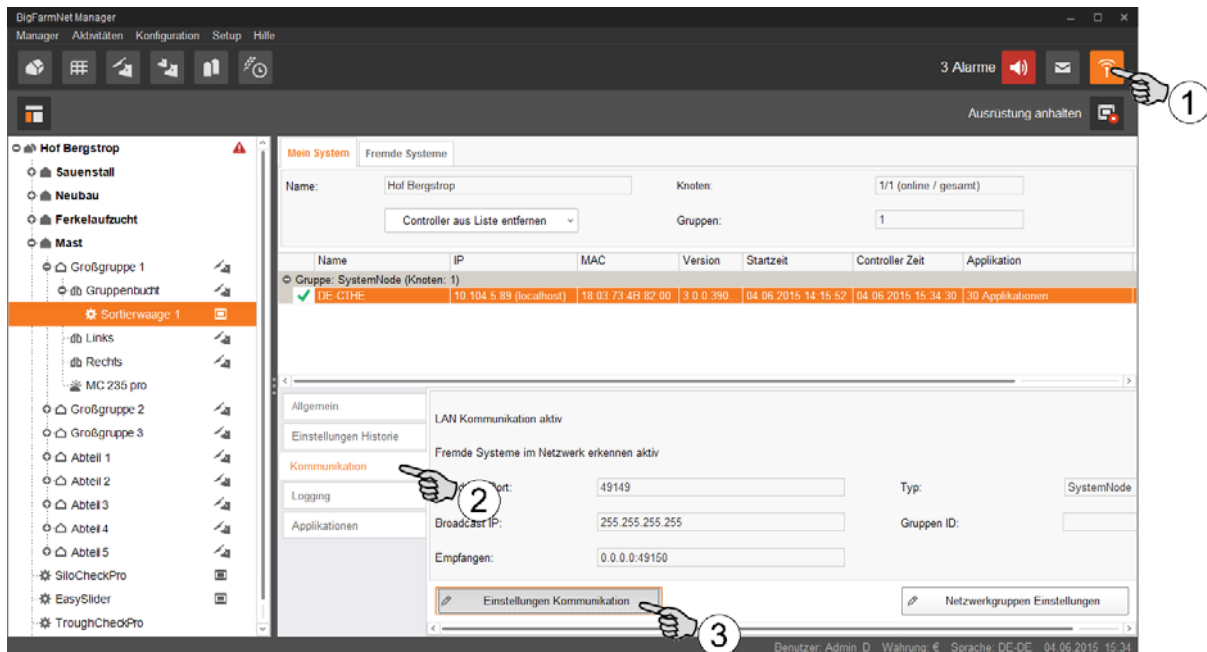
BigFarmNet Manager

Manager Aktivitäten Konfiguration Setup Hilfe

3 Alarme

1

Ausrüstung anhalten

Hof Bergstrop
Sauenstall
Neubau
Ferkelaufzucht
Mast
Großgruppe 1
Gruppenbucht
Sortierwaage 1
Links
Rechts
MC 235 pro
Großgruppe 2
Großgruppe 3
Abteil 1
Abteil 2
Abteil 3
Abteil 4
Abteil 5
SiloCheckPro
EasySlider
TroughCheckPro

Mein System | Fremde Systeme

Name: Hof Bergstrop
Knoten: 1/1 (online / gesamt)
Controller aus Liste entfernen
Gruppen: 1

| Name | IP | MAC | Version | Startzeit | Controller Zeit | Applikation |
|---|---|---|---|---|---|---|
| Gruppe: SystemNode (Knoten: 1) | | | | | | |
| DE-CTHE | 10.104.5.89 (localhost) | 18:03:73:4B:82:00 | 3.0.0.390 | 04.06.2015 14:15:52 | 04.06.2015 15:34:30 | 30 Applikationen |

Allgemein
Einstellungen Historie
Kommunikation
Logging
Applikationen

LAN Kommunikation aktiv

Fremde Systeme im Netzwerk erkennen aktiv

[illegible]ort: 49149
Typ: SystemNode
2
Broadcast IP: 255.255.255.255
Gruppen ID:
Empfangen: 0.0.0.0:49150

Einstellungen Kommunikation
3
Netzwerkgruppen Einstellungen

Benutzer: Admin D Währung: € Sprache: DE-DE 04.06.2015 15:34